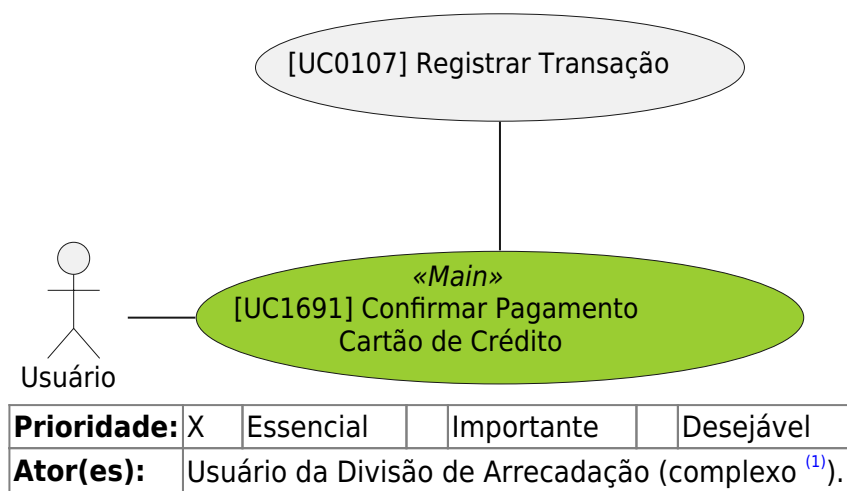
[UC0107] Registrar Transação

«Main»
[UC1691] Confirmar Pagamento Cartão de Crédito

Usuário

| **Prioridade:** | X | Essencial | | Importante | | Desejável |
|---|---|---|---|---|---|---|
| **Ator(es):** | Usuário da Divisão de Arrecadação (complexo $^{(1)}$). | | | | | |